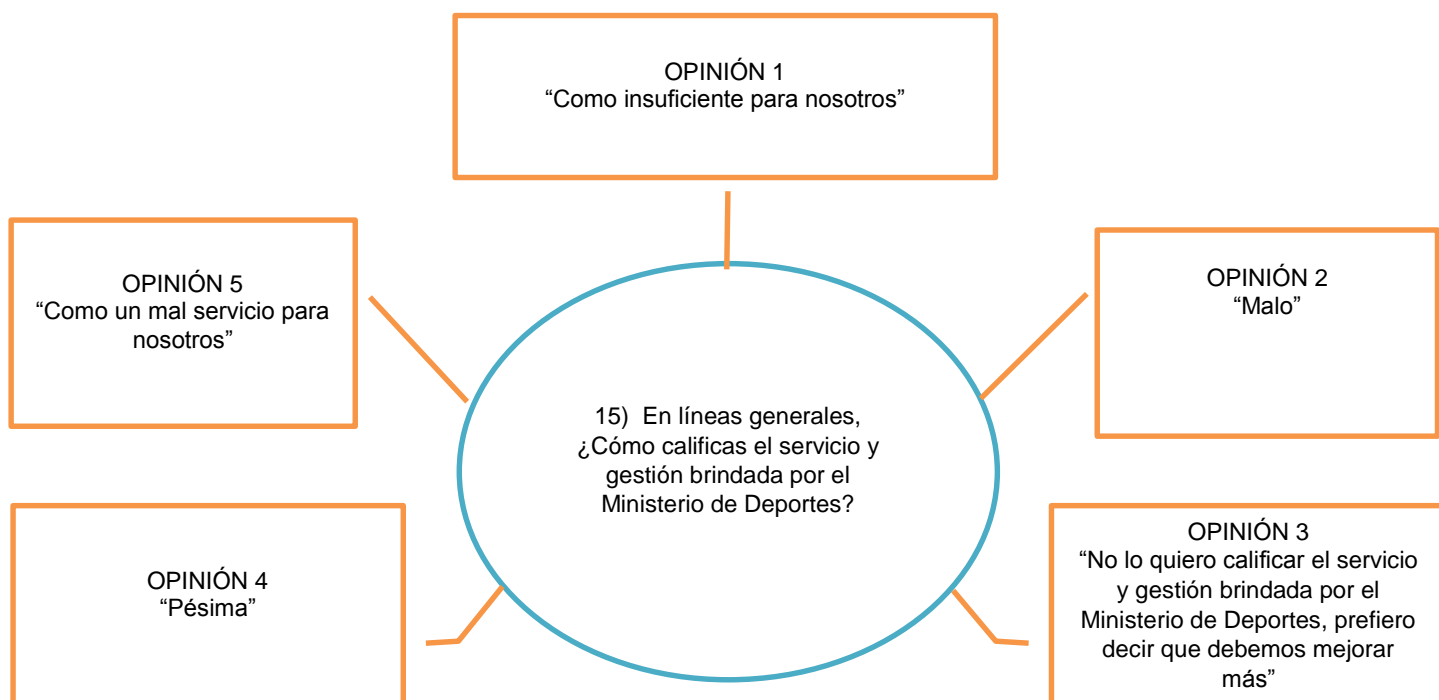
OPINIÓN 1
“Como insuficiente para nosotros”

OPINIÓN 5
“Como un mal servicio para nosotros”

OPINIÓN 2
“Malo”

15) En líneas generales, ¿Cómo calificas el servicio y gestión brindada por el Ministerio de Deportes?

OPINIÓN 4
“Pésima”

OPINIÓN 3
“No lo quiero calificar el servicio y gestión brindada por el Ministerio de Deportes, prefiero decir que debemos mejorar más”